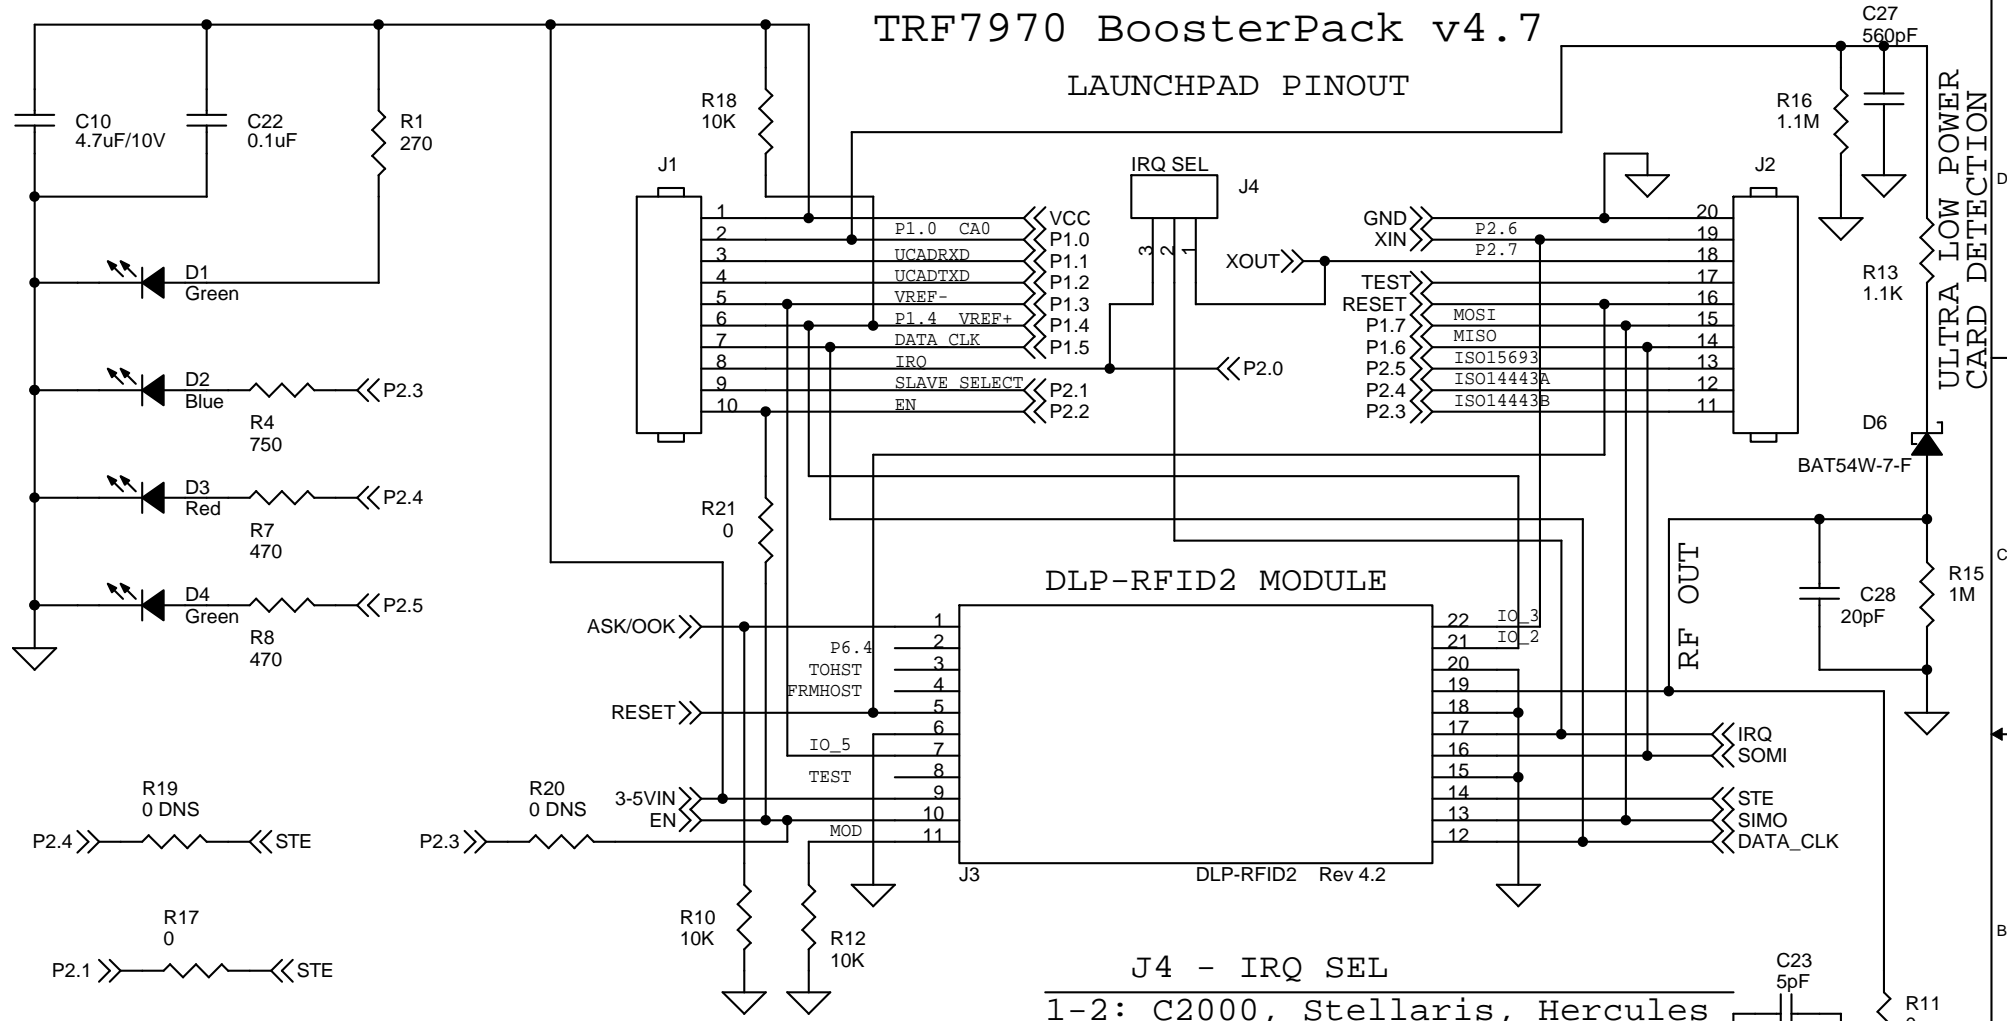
TRF7970 BoosterPack v4.7

LAUNCHPAD PINOUT

C27
560pF

C10
4.7uF/10V

C22
0.1uF

R1
270

R18
10K

R16
1.1M

ULTRA LOW POWER
CARD DETECTION

J1

IRQ SEL

J4

J2

D

1
2
3
4
5
6
7
8
9
10

P1.0 CA0
UCADRXD
UCADTXD
VREF-
P1.4 VREF+
DATA CLK
IRQ
SLAVE SELECT
EN

VCC
P1.0
P1.1
P1.2
P1.3
P1.4
P1.5

P2.0

P2.1
P2.2

3 2 1

XOUT

GND
XIN
TEST
RESET
P1.7
P1.6
P2.5
P2.4
P2.3

P2.6
P2.7
MOSI
MISO
ISO15693
ISO14443A
ISO14443B

20
19
18
17
16
15
14
13
12
11

R13
1.1K

D1
Green

D2
Blue

R4
750

P2.3

D3
Red

R7
470

P2.4

D4
Green

R8
470

P2.5

D6

BAT54W-7-F

R21
0

RF OUT

C28
20pF

R15
1M

C

DLP-RFID2 MODULE

ASK/OOK

RESET

3-5VIN
EN

P6.4
TOHST
FRMHOST

IO_5
TEST

MOD

1
2
3
4
5
6
7
8
9
10
11

22
21
20
19
18
17
16
15
14
13
12

IO_3
IO_2

IRQ
SOMI

STE
SIMO
DATA_CLK

J3

DLP-RFID2 Rev 4.2

R19
0 DNS

P2.4

STE

R20
0 DNS

P2.3

R10
10K

R12
10K

R17
0

P2.1

STE

B

J4 - IRQ SEL

1-2: C2000, Stellaris, Hercules

C23
5pF

R11
0